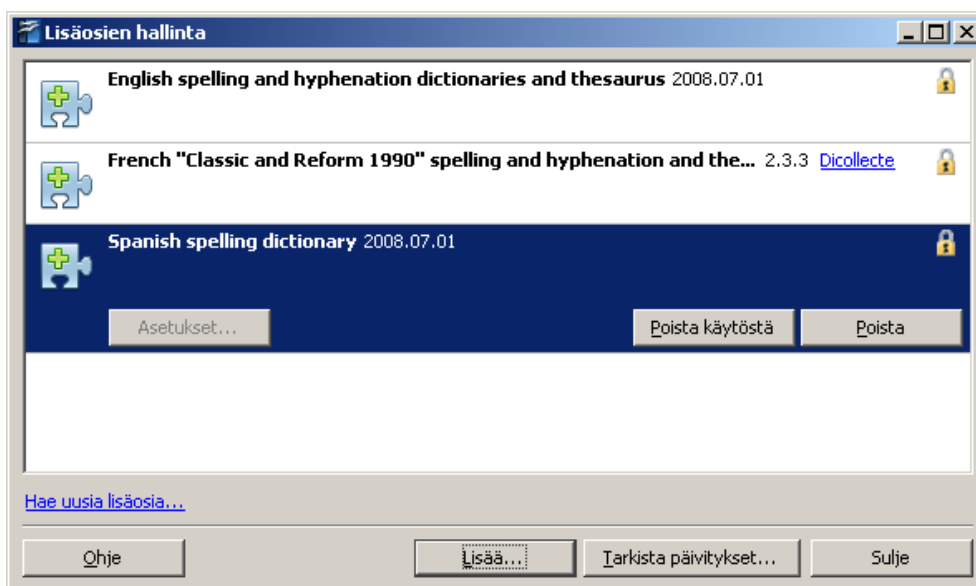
Lisäosien hallinta

English spelling and hyphenation dictionaries and thesaurus 2008.07.01

French "Classic and Reform 1990" spelling and hyphenation and the... 2.3.3 Dicollecte

Spanish spelling dictionary 2008.07.01

Asetukset...

Poista käytöstä

Poista

Hae uusia lisäosia...

Ohje

Lisää...

Tarkista päivitykset...

Sulje